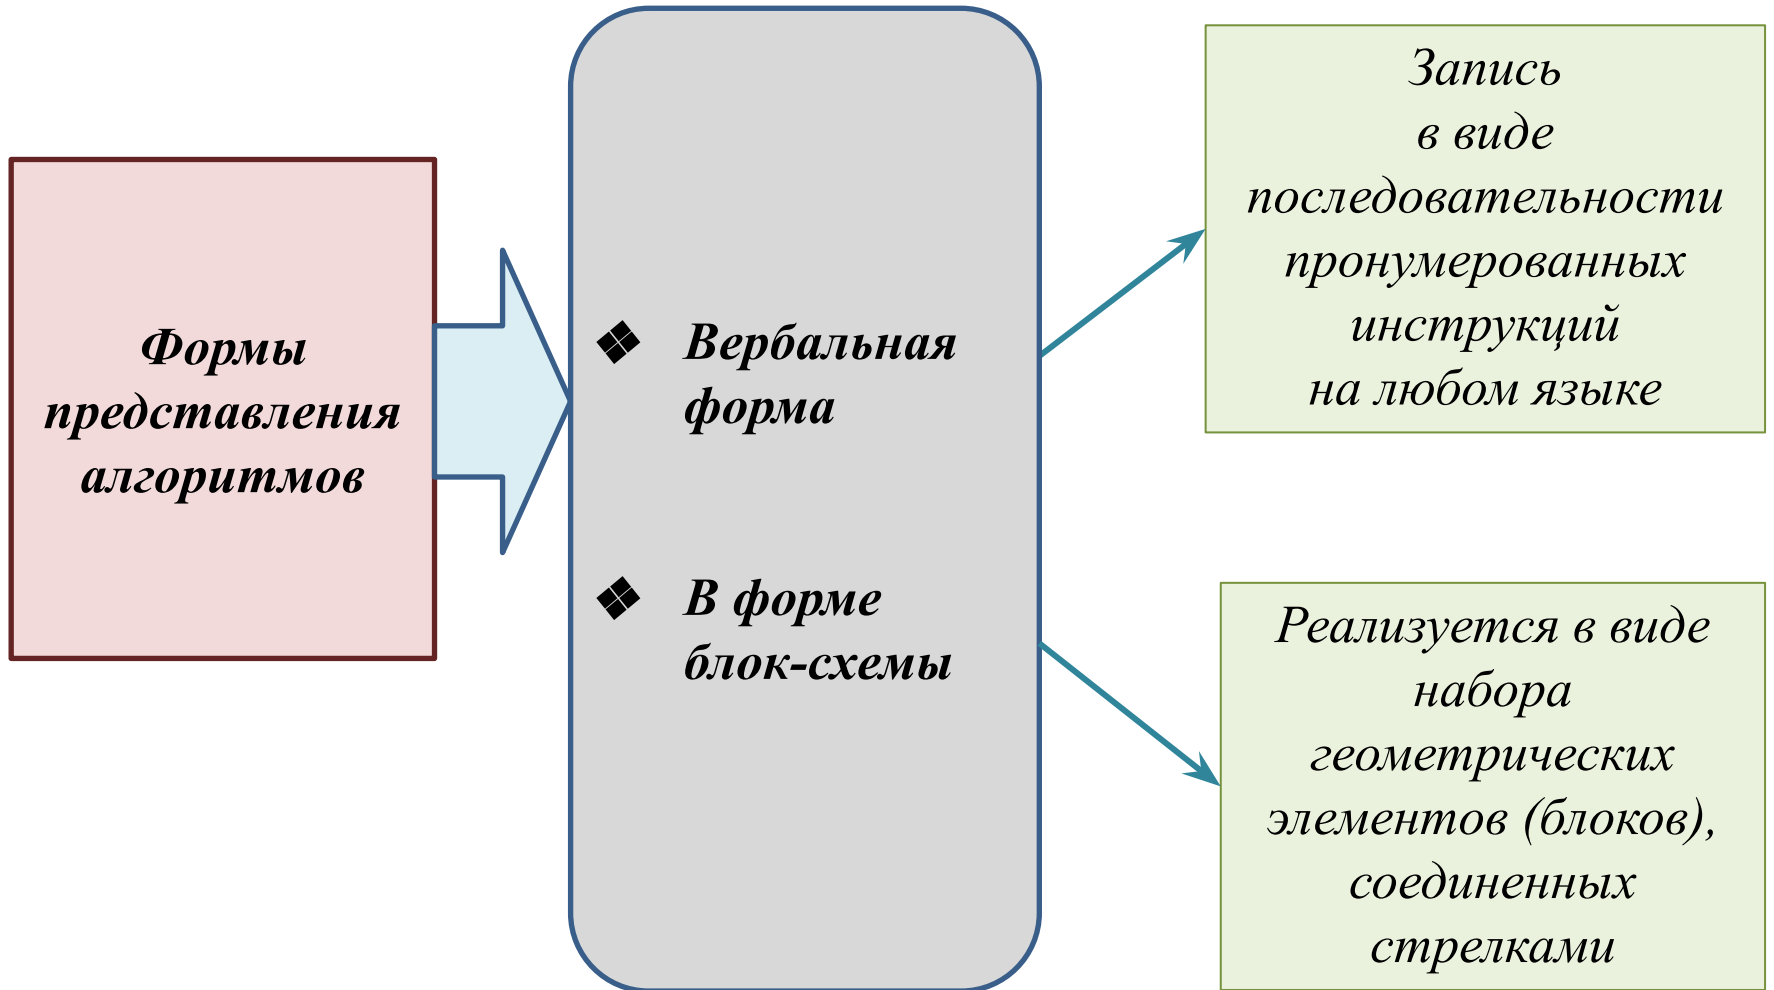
Формы представления алгоритмов

❖ Вербальная форма

❖ В форме блок-схемы

Запись в виде последовательности пронумерованных инструкций на любом языке

Реализуется в виде набора геометрических элементов (блоков), соединенных стрелками